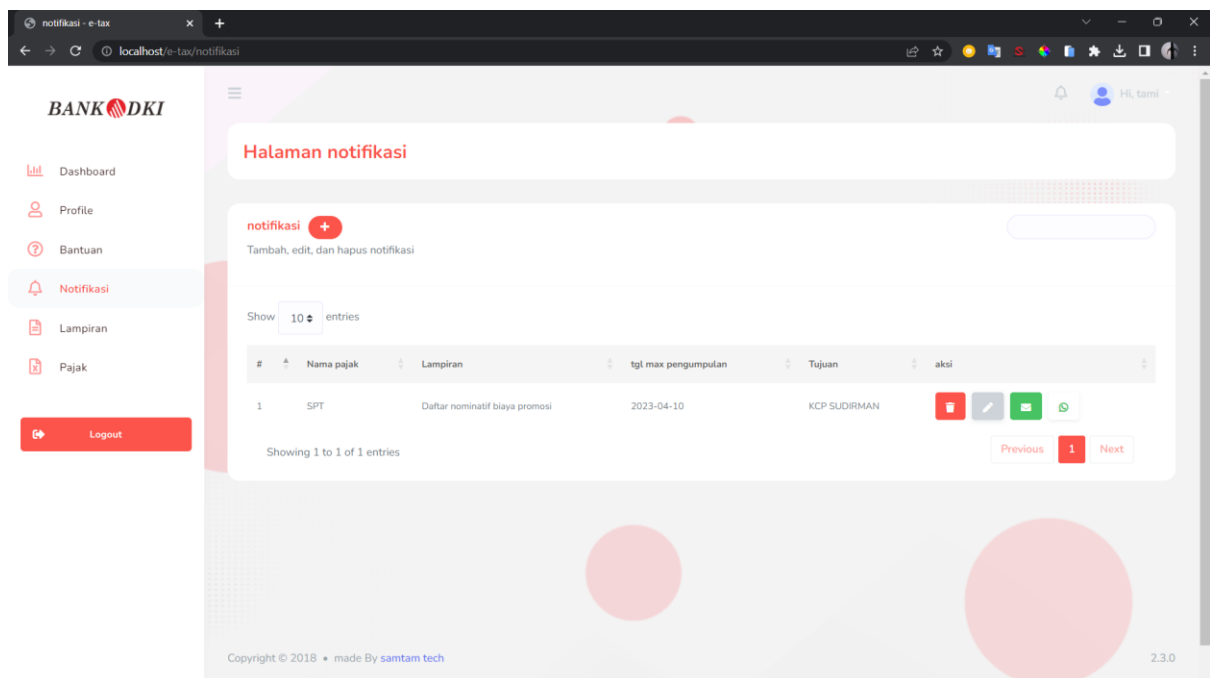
notifikasi - e-tax

localhost/e-tax/notifikasi

BANK DKI

Hi, tami

Dashboard

Profile

Bantuan

Notifikasi

Lampiran

Pajak

Logout

Halaman notifikasi

notifikasi +

Tambah, edit, dan hapus notifikasi

Show 10 entries

| # | Nama pajak | Lampiran | tgl max pengumpulan | Tujuan | aksi |
|---|---|---|---|---|---|
| 1 | SPT | Daftar nominatif biaya promosi | 2023-04-10 | KCP SUDIRMAN | |

Showing 1 to 1 of 1 entries

Previous 1 Next

Copyright © 2018 • made By samtam tech

2.3.0